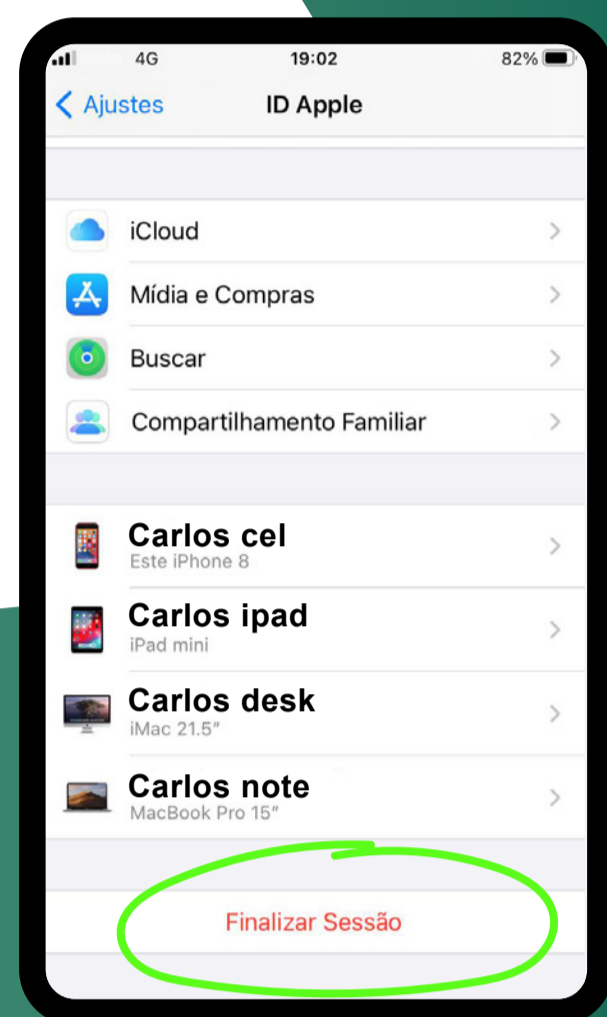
4G 19:02 82%

Ajustes ID Apple

iCloud

Mídia e Compras

Buscar

Compartilhamento Familiar

Carlos cel
Este iPhone 8

Carlos ipad
iPad mini

Carlos desk
iMac 21.5″

Carlos note
MacBook Pro 15″

Finalizar Sessão